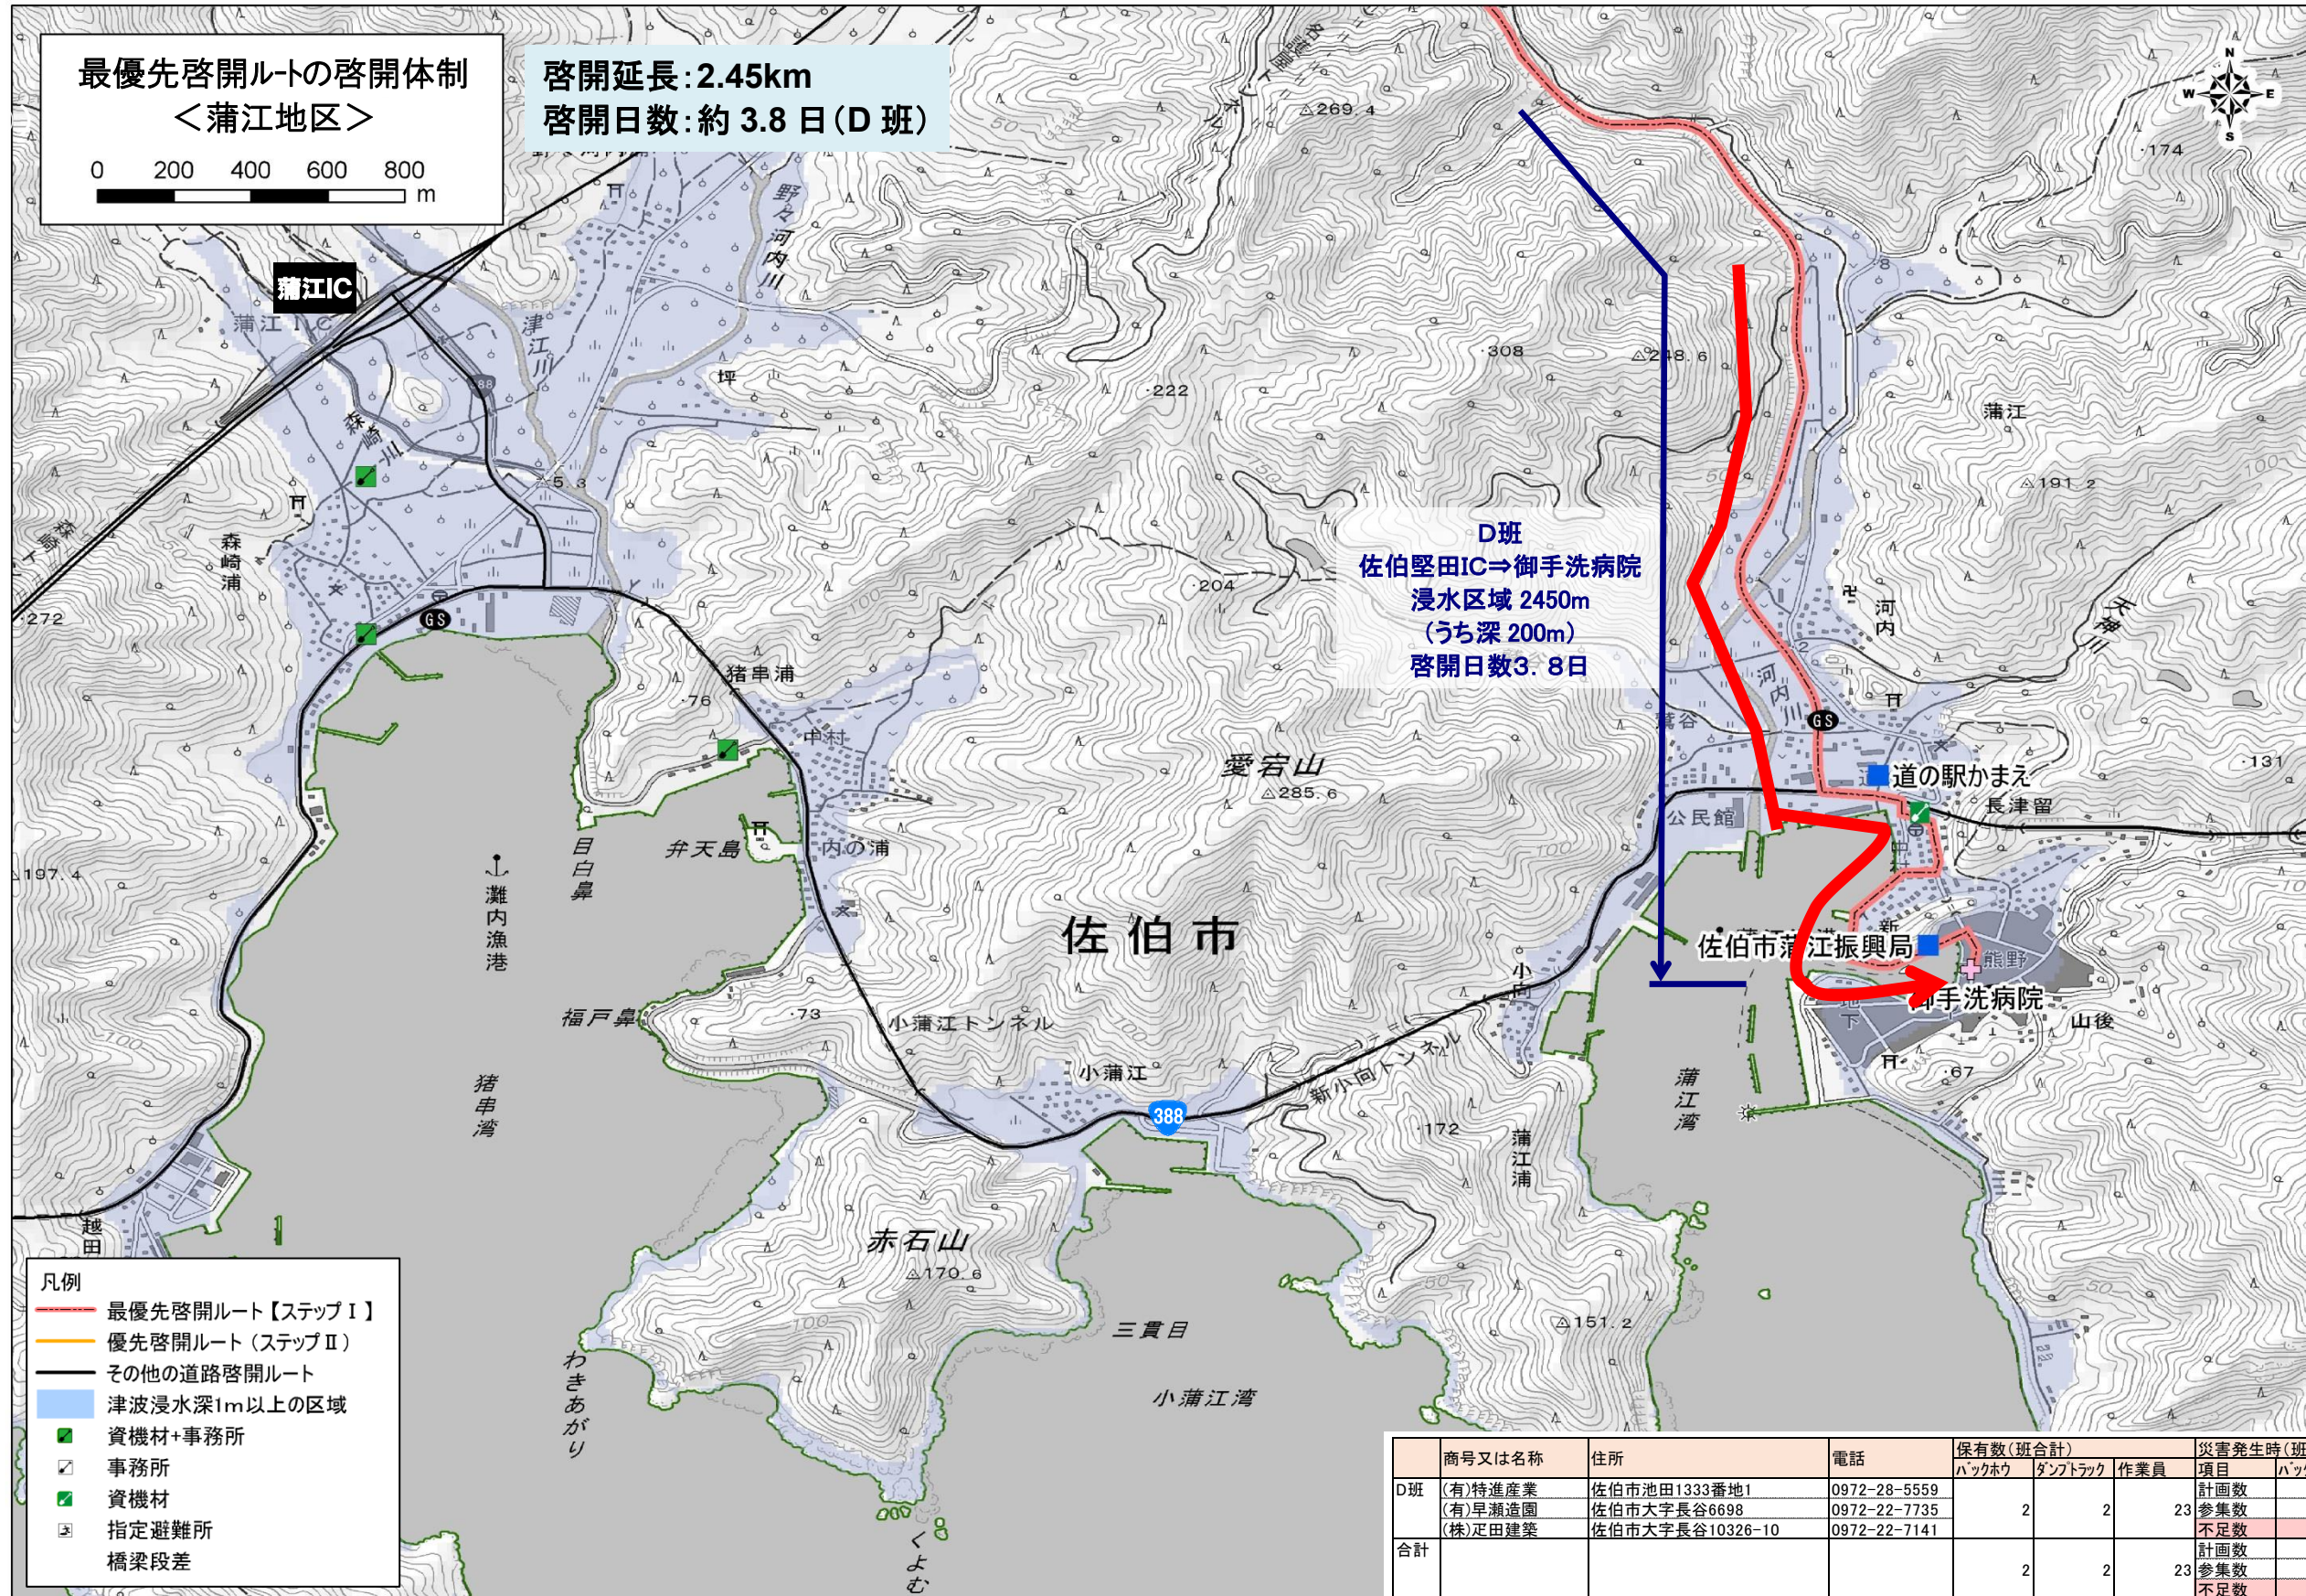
最優先啓開ルートの啓開体制
＜蒲江地区＞

0 200 400 600 800 m

啓開延長：2.45km
啓開日数：約 3.8 日（D 班）

蒲江IC
蒲江IC
野々河内川
蒲江川
森崎川
坪
森崎浦
5.3
272
△269.4
.308
△248.6
.222
.204
蒲江
△191.2
.174
河内
河内川
葛谷
天神川
D班
佐伯堅田IC⇒御手洗病院
浸水区域 2450m
（うち深 200m）
啓開日数3．8日
道の駅かまえ
長津留
公民館
.131
愛宕山
△285.6
猪串浦
中村
.76
目白鼻
弁天島
内の浦
灘内漁港
△197.4
佐伯市
佐伯市蒲江振興局
熊野
御手洗病院
山後
.67
小蒲江トンネル
新小向トンネル
福戸鼻
.73
小蒲江
388
.172
蒲江浦
蒲江湾
猪串湾
越田
赤石山
△170.6
三貫目
小蒲江湾
△151.2
わきあがり
くよむ

凡例
最優先啓開ルート【ステップⅠ】
優先啓開ルート（ステップⅡ）
その他の道路啓開ルート
津波浸水深1m以上の区域
資機材+事務所
事務所
資機材
指定避難所
橋梁段差

| | 商号又は名称 | 住所 | 電話 | 保有数（班合計） バックホウ | ダンプトラック | 作業員 | 災害発生時（班 項目 | バッ |
|---|---|---|---|---|---|---|---|---|
| D班 | (有)特進産業 | 佐伯市池田1333番地1 | 0972-28-5559 | | | | 計画数 | |
| | (有)早瀬造園 | 佐伯市大字長谷6698 | 0972-22-7735 | 2 | 2 | 23 | 参集数 | |
| | (株)疋田建築 | 佐伯市大字長谷10326-10 | 0972-22-7141 | | | | 不足数 | |
| 合計 | | | | | | | 計画数 | |
| | | | | 2 | 2 | 23 | 参集数 | |
| | | | | | | | 不足数 | |